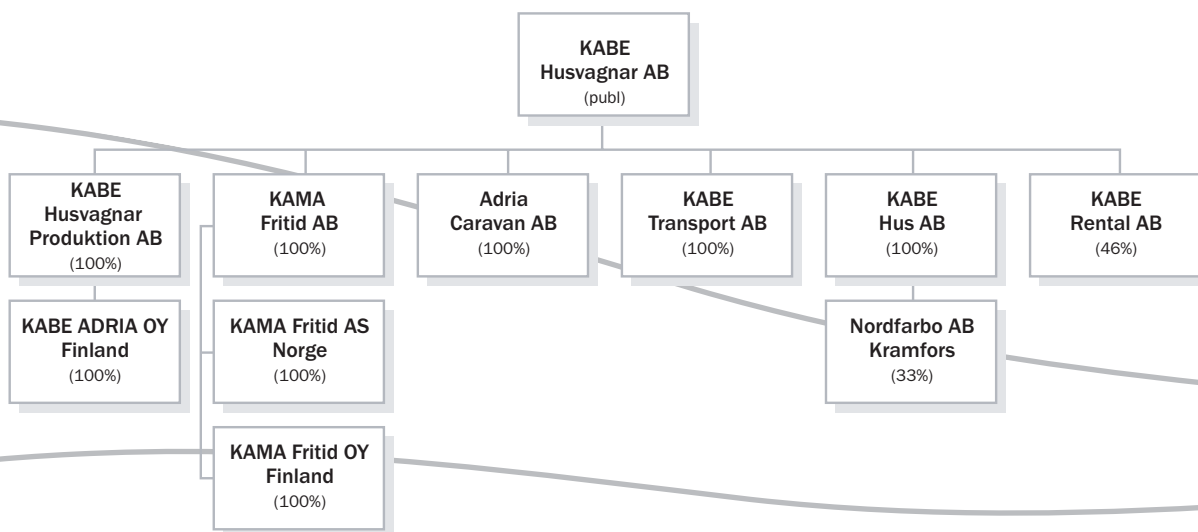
KABE
Husvagnar AB
(publ)

KABE
Husvagnar
Produktion AB
(100%)

KAMA
Fritid AB
(100%)

Adria
Caravan AB
(100%)

KABE
Transport AB
(100%)

KABE
Hus AB
(100%)

KABE
Rental AB
(46%)

KABE ADRIA OY
Finland
(100%)

KAMA Fritid AS
Norge
(100%)

Nordfarbo AB
Kramfors
(33%)

KAMA Fritid OY
Finland
(100%)